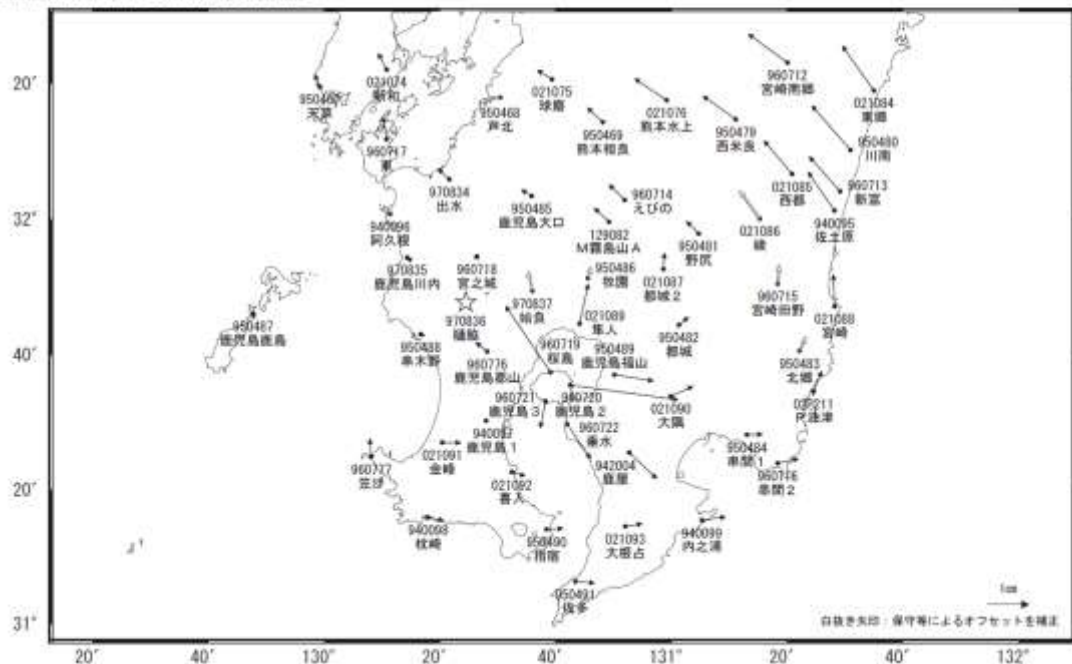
20'
32°
40'
20'
31°

960712
宮崎南郷
021084
東郷
021074
新和
950466
天草
021075
球磨
950468
芦北
021076
熊本水上
950469
熊本相良
950479
西米良
950480
川南
960717
東
021085
西都
960713
新富
970834
出水
950485
鹿児島大口
960714
えびの
940095
佐土原
940096
阿久根
129082
M霧島山A
021086
綾
950481
野尻
970835
鹿児島川内
960718
宮之城
950486
牧園
021087
都城2
960715
宮崎田野
970837
蒲生
021088
宮崎
950487
鹿児島鹿島
970836
樋脇
021089
隼人
950482
都城
950488
串木野
960719
桜島
950489
鹿児島福山
950483
北郷
960776
鹿児島郡山
960721
鹿児島3
960720
鹿児島2
021090
大隅
970211
P鹿津
940083
鹿児島1
960722
垂水
950484
串間1
021091
金峰
960777
笠沙
942004
鹿屋
960716
串間2
021092
喜入
940098
枕崎
950490
指宿
021093
大根占
940099
内之浦
950491
佐多
1cm
白抜き矢印：保守等によるオフセットを補正

20'
40'
130°
20'
40'
131°
20'
40'
132°